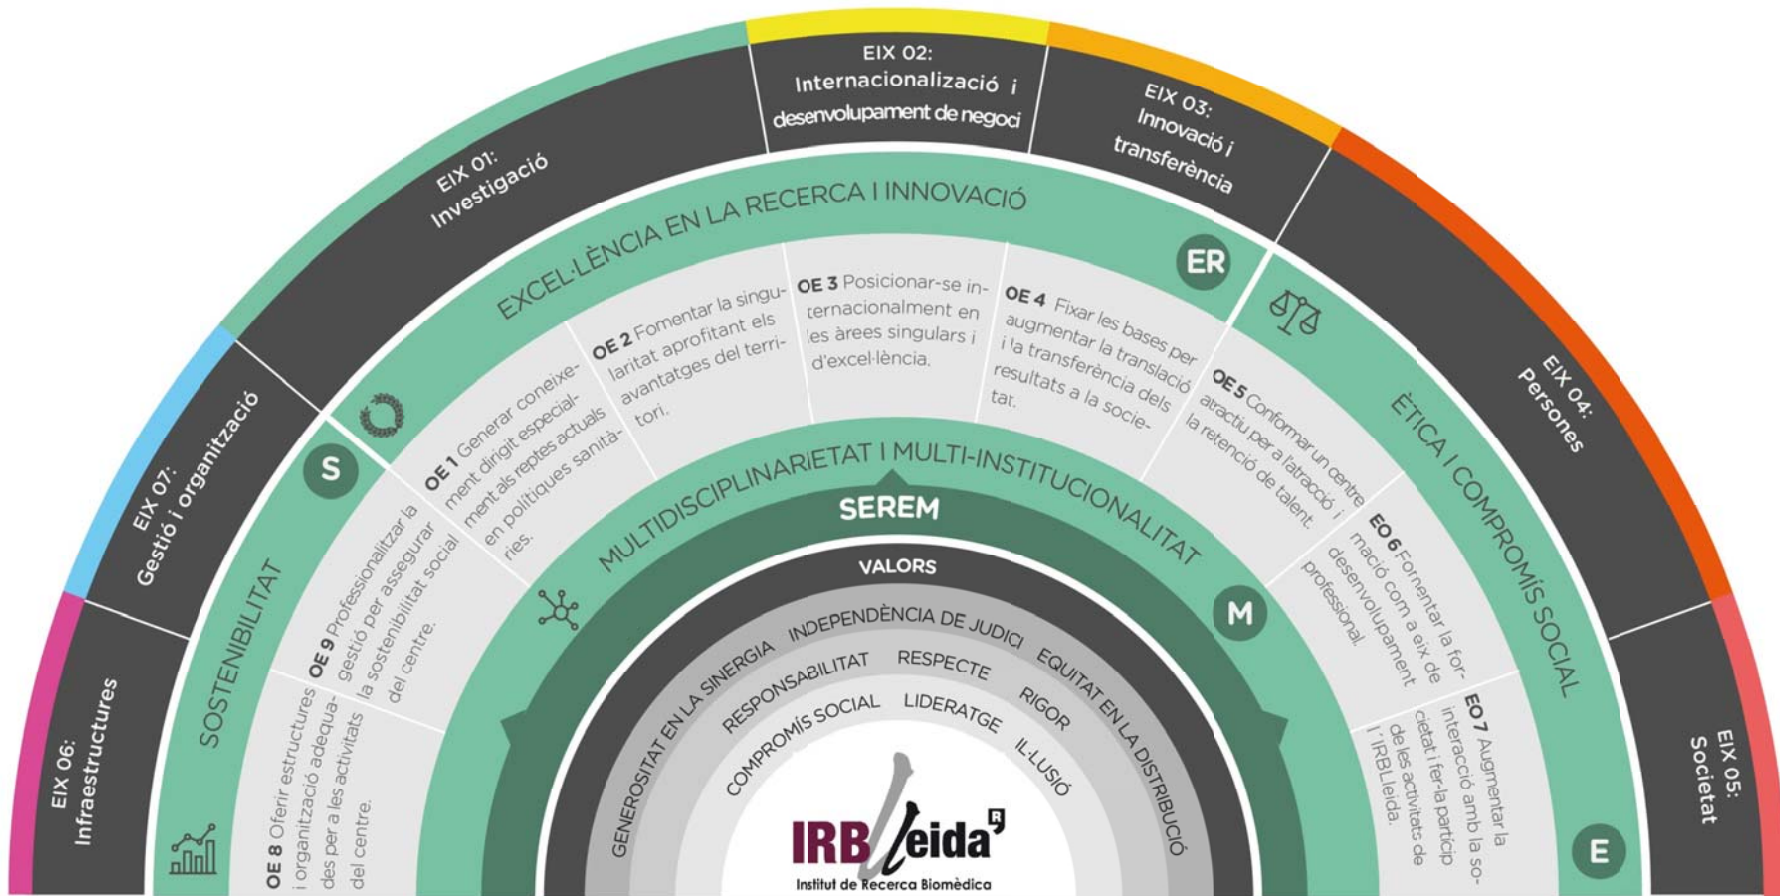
EIX 06: Infraestructures

EIX 07: Gestió i organització

EIX 01: Investigació

EIX 02: Internacionalizació i desenvolupament de negoci

EIX 03: Innovació i transferència

EIX 04: Persones

EIX 05: Societat

EXCEL·LÈNCIA EN LA RECERCA I INNOVACIÓ

ER

SOSTENIBILITAT

S

ÈTICA I COMPROMÍS SOCIAL

E

OE 1 Generar coneixement dirigit especialment als reptes actuals en polítiques sanitàries.

OE 2 Fomentar la singularitat aprofitant els avantatges del territori.

OE 3 Posicionar-se internacionalment en les àrees singulars i d'excel·lència.

OE 4 Fixar les bases per augmentar la translació i la transferència dels resultats a la societat.

OE 5 Conformar un centre atractiu per a l'atracció i la retenció de talent.

EO 6 Fomentar la formació com a eix de desenvolupament professional.

EO 7 Augmentar la interacció amb la societat i fer-la particip de les activitats de l'IRBLleida.

OE 8 Oferir estructures i organització adequades per a les activitats del centre.

OE 9 Professionalitzar la gestió per assegurar la sostenibilitat social del centre.

MULTIDISCIPLINARIETAT I MULTI-INSTITUCIONALITAT

M

SEREM

VALORS

INDEPENDÈNCIA DE JUDICI

GENEROSITAT EN LA SINERGIA

EQUITAT EN LA DISTRIBUCIÓ

RESPONSABILITAT

RESPECTE

RIGOR

COMPROMÍS SOCIAL

LIDERATGE

IL·LUSIÓ

IRBLleida

Institut de Recerca Biomèdica